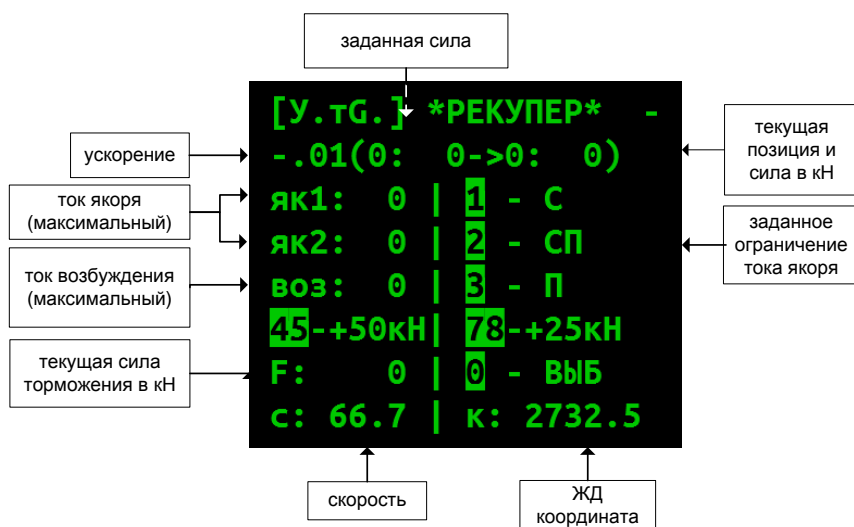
заданная сила

[У.тG.] *РЕКУПЕР* -
-.01(0: 0->0: 0)
як1: 0 | 1 - С
як2: 0 | 2 - СП
воз: 0 | 3 - П
45-+50кН| 78-+25кН
F: 0 | 0 - ВЫБ
с: 66.7 | к: 2732.5

ускорение

ток якоря (максимальный)

ток возбуждения (максимальный)

текущая сила торможения в кН

текущая позиция и сила в кН

заданное ограничение тока якоря

скорость

ЖД координата